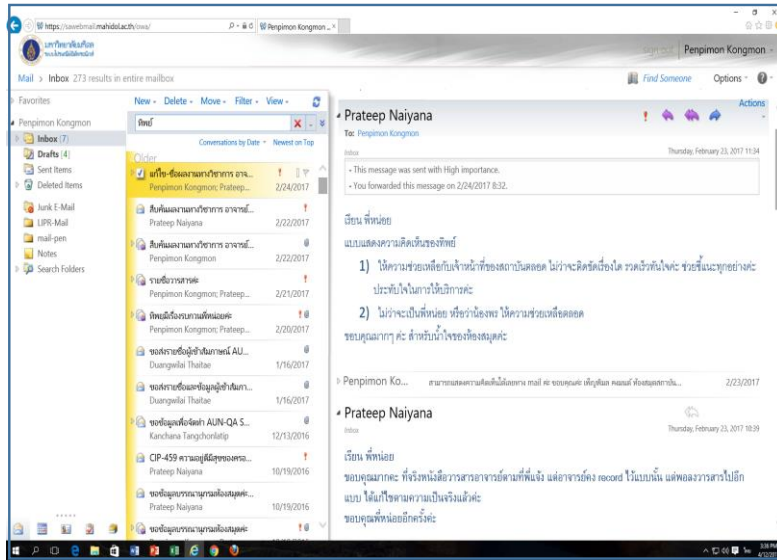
https://sawebmail.mahidol.ac.th/owa/
Penpimon Kongmon
มหาวิทยาลัยมหิดล
Sign out Penpimon Kongmon
Mail > Inbox 273 results in entire mailbox
Find Someone Options
Favorites
Penpimon Kongmon
Inbox (7)
Drafts [4]
Sent Items
Deleted Items
Junk E-Mail
LIPR-Mail
mail-pen
Notes
Search Folders
New Delete Move Filter View
ทิพย์
Conversations by Date Newest on Top
Older
แก้ไข-ข้อมูลผลงานทางวิชาการ อาจ...
Penpimon Kongmon; Prateep... 2/24/2017
สืบค้นผลงานทางวิชาการ อาจารย์...
Prateep Naiyana 2/22/2017
สืบค้นผลงานทางวิชาการ อาจารย์...
Penpimon Kongmon 2/22/2017
รายชื่อวารสารค่ะ
Penpimon Kongmon; Prateep... 2/21/2017
ทิพย์มีเรื่องรบกวนพี่หน่อยค่ะ
Penpimon Kongmon; Prateep... 2/20/2017
ขอส่งรายชื่อผู้เข้าสัมภาษณ์ AU...
Duangwilai Thaitae 1/16/2017
ขอส่งรายชื่อและข้อมูลผู้เข้าสัมภา...
Duangwilai Thaitae 1/16/2017
ขอข้อมูลเพื่อจัดทำ AUN-QA S...
Kanchana Tangchonlatip 12/13/2016
CIP-459 ความอยู่ดีมีสุขของครอ...
Prateep Naiyana 10/19/2016
ขอข้อมูลบรรณานุกรมห้องสมุดค่ะ...
Prateep Naiyana 10/19/2016
ขอข้อมูลบรรณานุกรมห้องสมุดค่ะ
Actions
Prateep Naiyana
To: Penpimon Kongmon
Inbox Thursday, February 23, 2017 11:34
- This message was sent with High importance.
- You forwarded this message on 2/24/2017 8:32.
เรียน พี่หน่อย
แบบแสดงความคิดเห็นของทิพย์
1) ให้ความช่วยเหลือกับเจ้าหน้าที่ของสถาบันตลอด ไม่ว่าจะติดขัดเรื่องใด รวดเร็วทันใจค่ะ ช่วยชี้แนะทุกอย่างค่ะ ประทับใจในการให้บริการค่ะ
2) ไม่ว่าจะเป็นพี่หน่อย หรือว่าน้องพร ให้ความช่วยเหลือตลอด
ขอบคุณมากๆ ค่ะ สำหรับน้ำใจของห้องสมุดค่ะ
Penpimon Ko... สามารถแสดงความคิดเห็นได้ผ่านทาง mail ค่ะ ขอบคุณค่ะ เพ็ญพิมล คงมนต์ ห้องสมุดสถาบัน... 2/23/2017
Prateep Naiyana
Inbox Thursday, February 23, 2017 10:39
เรียน พี่หน่อย
ขอบคุณมากคะ ที่จริงหนังสือวารสารอาจารย์ตามที่พี่แจ้ง แต่อาจารย์คง record ไว้แบบนั้น แต่พอลงวารสารไปอีก แบบ ได้แก้ไขตามความเป็นจริงแล้วค่ะ
ขอบคุณพี่หน่อยอีกครั้งค่ะ